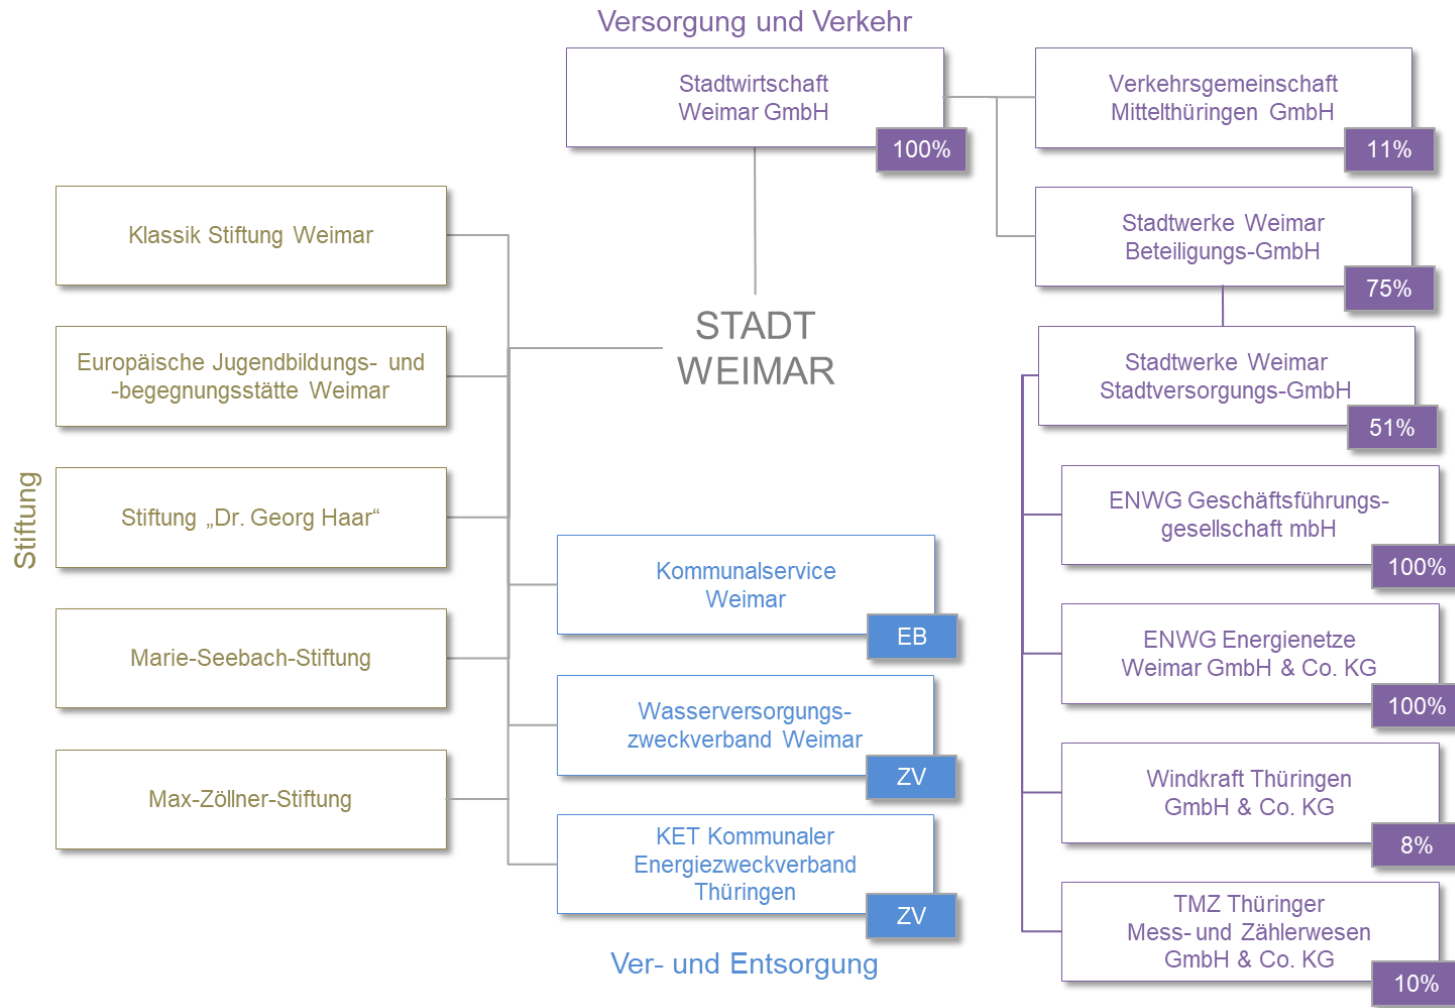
Versorgung und Verkehr

Stadtwirtschaft Weimar GmbH
100%

Verkehrsgemeinschaft Mittelthüringen GmbH
11%

Stadtwerke Weimar Beteiligungs-GmbH
75%

Klassik Stiftung Weimar

Europäische Jugendbildungs- und -begegnungsstätte Weimar

STADT WEIMAR

Stadtwerke Weimar Stadtversorgungs-GmbH
51%

Stiftung

Stiftung „Dr. Georg Haar“

ENWG Geschäftsführungs-gesellschaft mbH
100%

Kommunalservice Weimar
EB

Marie-Seebach-Stiftung

ENWG Energienetze Weimar GmbH & Co. KG
100%

Wasserversorgungs-zweckverband Weimar
ZV

Windkraft Thüringen GmbH & Co. KG
8%

Max-Zöllner-Stiftung

KET Kommunaler Energiezweckverband Thüringen
ZV

TMZ Thüringer Mess- und Zählerwesen GmbH & Co. KG
10%

Ver- und Entsorgung